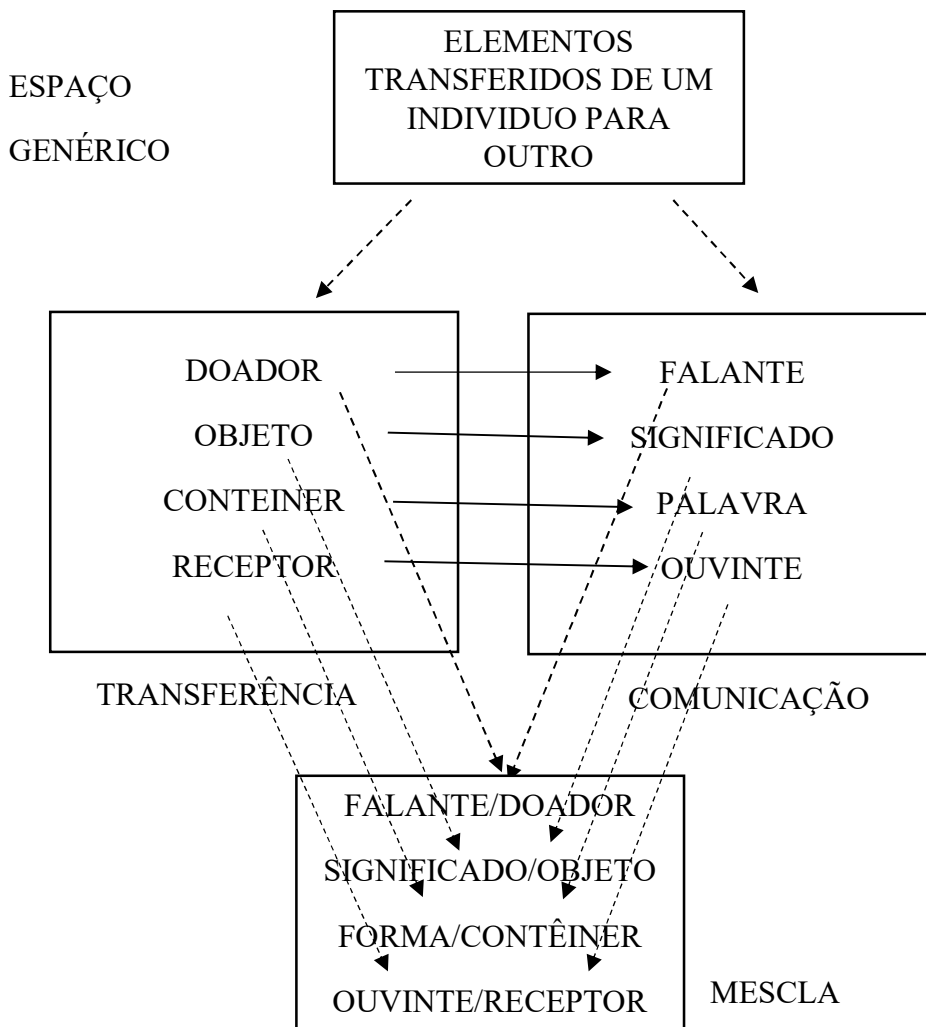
ESPAÇO

GENÉRICO

ELEMENTOS TRANSFERIDOS DE UM INDIVIDUO PARA OUTRO

DOADOR
OBJETO
CONTEINER
RECEPTOR

FALANTE
SIGNIFICADO
PALAVRA
OUVINTE

TRANSFERÊNCIA

COMUNICAÇÃO

FALANTE/DOADOR
SIGNIFICADO/OBJETO
FORMA/CONTÊINER
OUVINTE/RECEPTOR

MESCLA